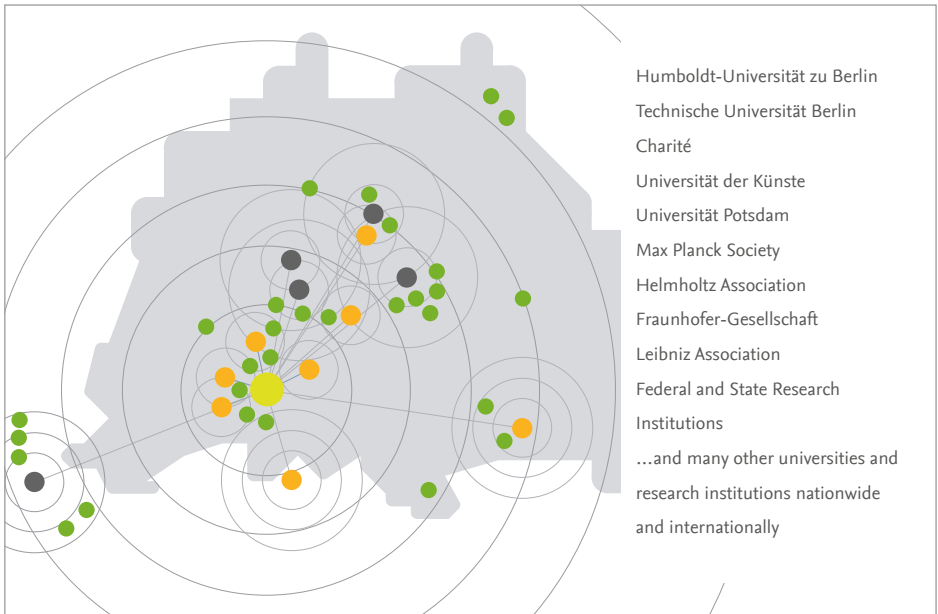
Humboldt-Universität zu Berlin
Technische Universität Berlin
Charité
Universität der Künste
Universität Potsdam
Max Planck Society
Helmholtz Association
Fraunhofer-Gesellschaft
Leibniz Association
Federal and State Research Institutions
...and many other universities and research institutions nationwide and internationally